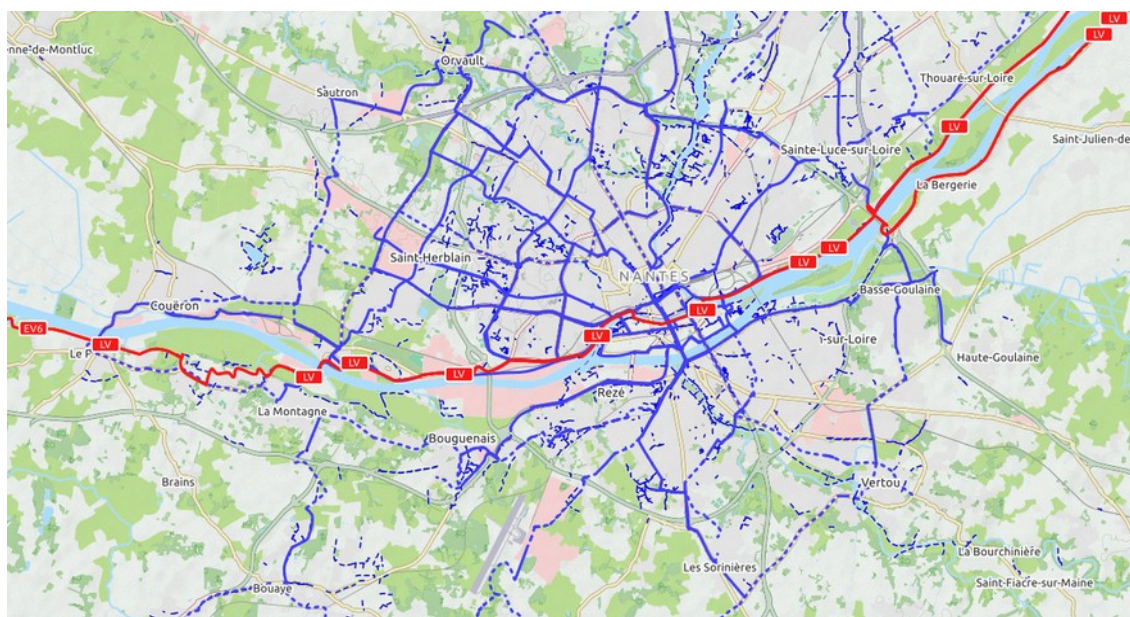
nne-de-Montluc
Orvault
Sautron
Thouaré-sur-Loire
Saint-Julien-de
Sainte-Luce-sur-Loire
La Bergerie
Saint-Herblain
NANTES
Basse-Goulaine
Couëron
EV6
LV
LV
LV
LV
LV
LV
LV
LV
LV
LV
LV
Le P
-sur-Loire
Haute-Goulaine
La Montagne
Rezé
Bouguenais
Brains
Vertou
La Bourchinière
Les Sorinières
Saint-Fiacre-sur-Maine
Bouaye